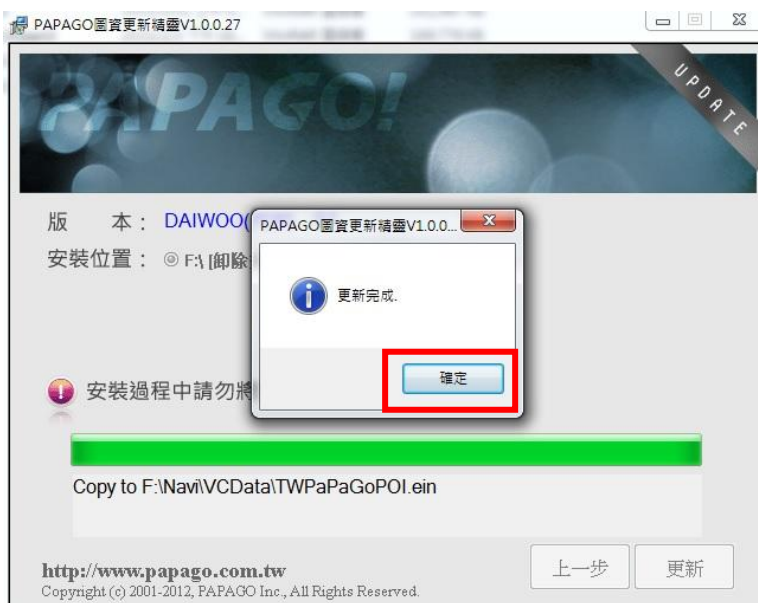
PAPAGO圖資更新精靈V1.0.0.27

PAPAGO!

UPDATE

版　本： DAIWOO(

安裝位置： ◎ F:\ [卸除

PAPAGO圖資更新精靈V1.0.0...

更新完成.

確定

安裝過程中請勿將

Copy to F:\Navi\VCData\TWPaPaGoPOI.ein

http://www.papago.com.tw
Copyright (c) 2001-2012, PAPAGO Inc., All Rights Reserved.

上一步

更新